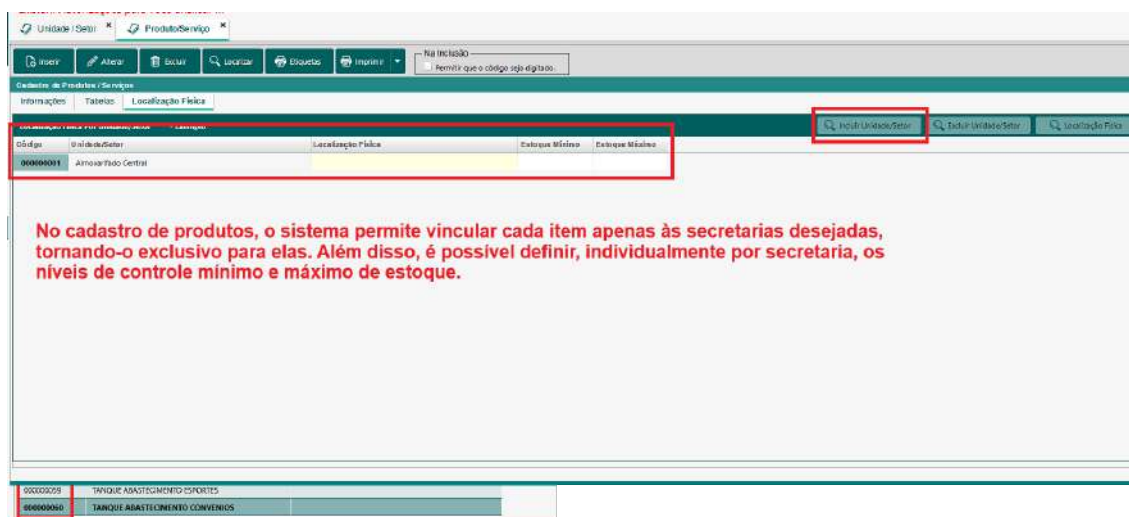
Unidade / Setor ×  Produto/Serviço ×

Inserir  Alterar  Excluir  Localizar  Etiquetas  Imprimir

Na Inclusão
Permitir que o código seja digitado.

Cadastro de Produtos / Serviços

Informações  Tabelas  Localização Física

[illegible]

Incluir Unidade/Setor  Excluir Unidade/Setor  Localização Física

| Código | Unidade/Setor | Localização Física | Estoque Mínimo | Estoque Máximo |
|---|---|---|---|---|
| 000000001 | Almoxarifado Central | | | |

No cadastro de produtos, o sistema permite vincular cada item apenas às secretarias desejadas, tornando-o exclusivo para elas. Além disso, é possível definir, individualmente por secretaria, os níveis de controle mínimo e máximo de estoque.

| | |
|---|---|
| 000000059 | TANQUE ABASTECIMENTO ESPORTES |
| 000000060 | TANQUE ABASTECIMENTO CONVENIOS |